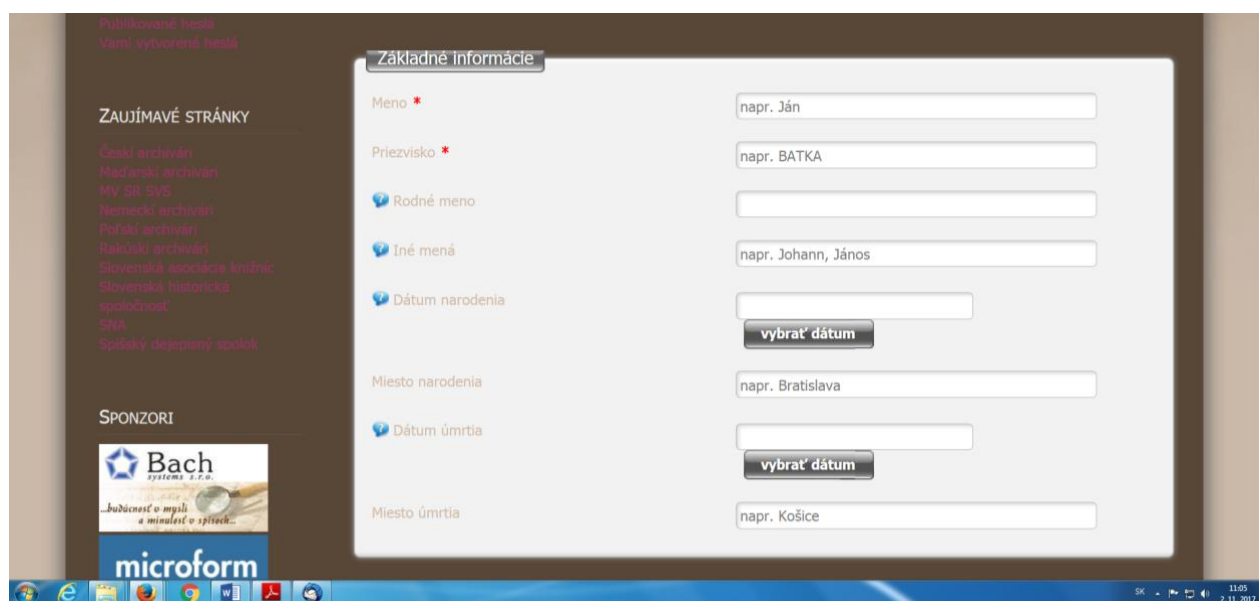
Publikované heslá
Vami vytvorené heslá

ZAUJÍMAVÉ STRÁNKY

Českí archivári
Maďarskí archivári
MV SR SVS
Nemeckí archivári
Poľskí archivári
Rakúski archivári
Slovenská asociácia knižníc
Slovenská historická spoločnosť
SNA
Spišský dejepisný spolok

SPONZORI

Bach systems s.r.o.
...budúcnosť v mysli a minulosť v spisoch...

microform

Základné informácie

Meno *
napr. Ján

Priezvisko *
napr. BATKA

Rodné meno

Iné mená
napr. Johann, János

Dátum narodenia

vybrať dátum

Miesto narodenia
napr. Bratislava

Dátum úmrtia

vybrať dátum

Miesto úmrtia
napr. Košice

SK
11:05
2.11.2017